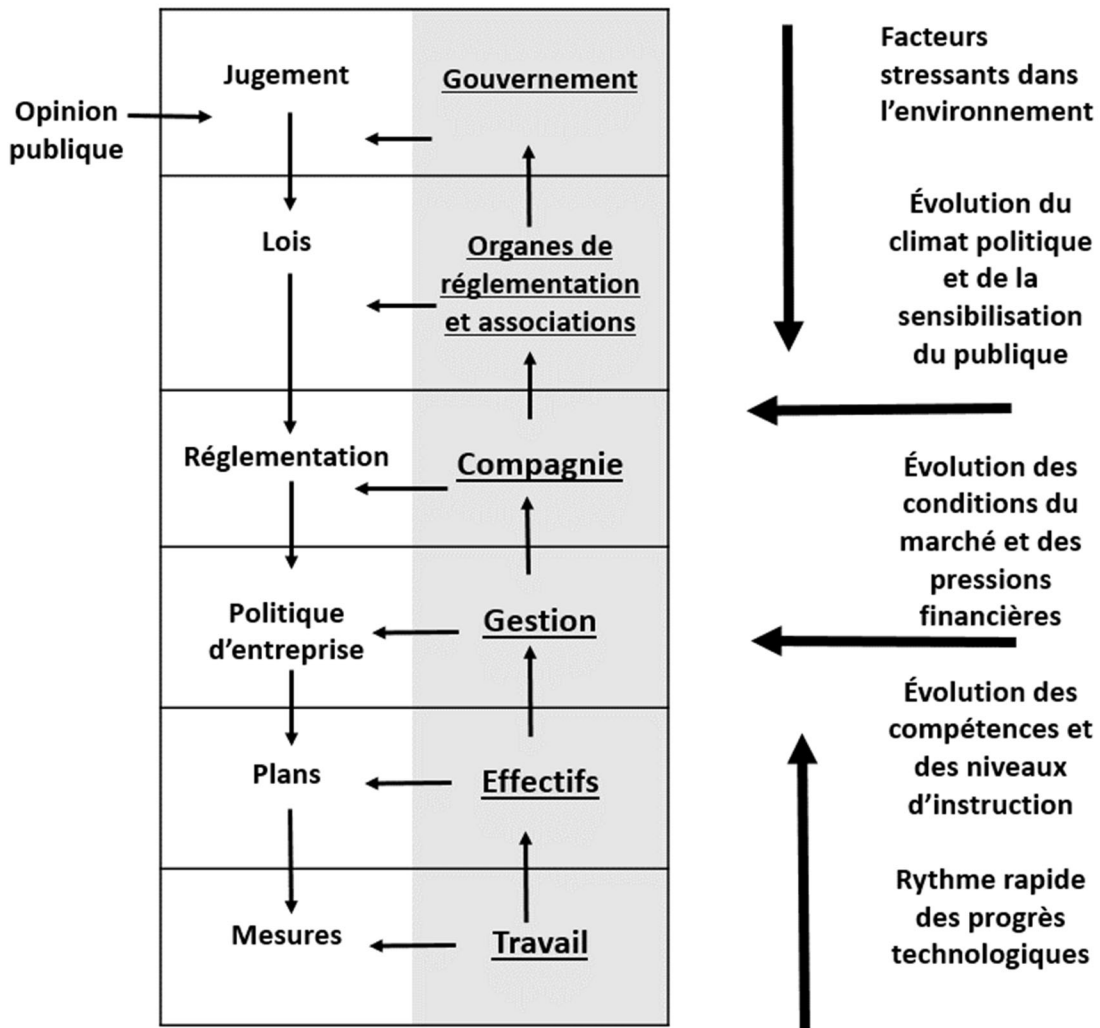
Opinion publique

Jugement

Gouvernement

Lois

Organes de réglementation et associations

Réglementation

Compagnie

Politique d'entreprise

Gestion

Plans

Effectifs

Mesures

Travail

Facteurs stressants dans l'environnement

Évolution du climat politique et de la sensibilisation du publique

Évolution des conditions du marché et des pressions financières

Évolution des compétences et des niveaux d'instruction

Rythme rapide des progrès technologiques